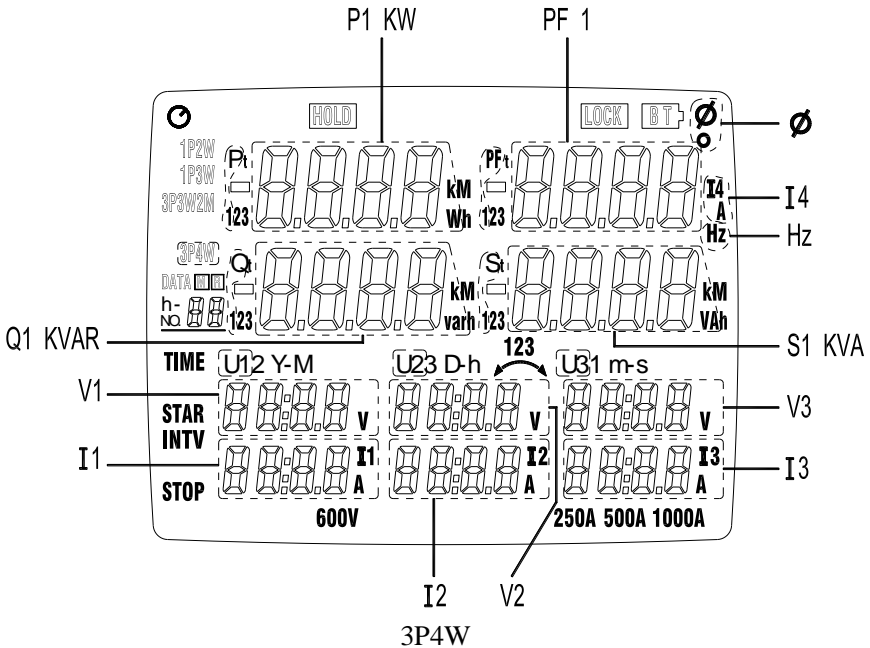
P1 KW

PF 1

HOLD

LOCK

BT

Ø

Ø

1P2W

1P3W

3P3W2M

Pt

123

kM

Wh

PFt

123

I4

A

I4

Hz

Hz

3P4W

DATA

h-

NO.

Qt

123

kM

varh

St

123

kM

VAh

Q1 KVAR

S1 KVA

TIME

U12 Y-M

U23 D-h

123

U31 m-s

V1

STAR

INTV

V

V

V

V3

I1

I1

A

I2

A

I3

A

I3

STOP

600V

250A 500A 1000A

I2

V2

3P4W